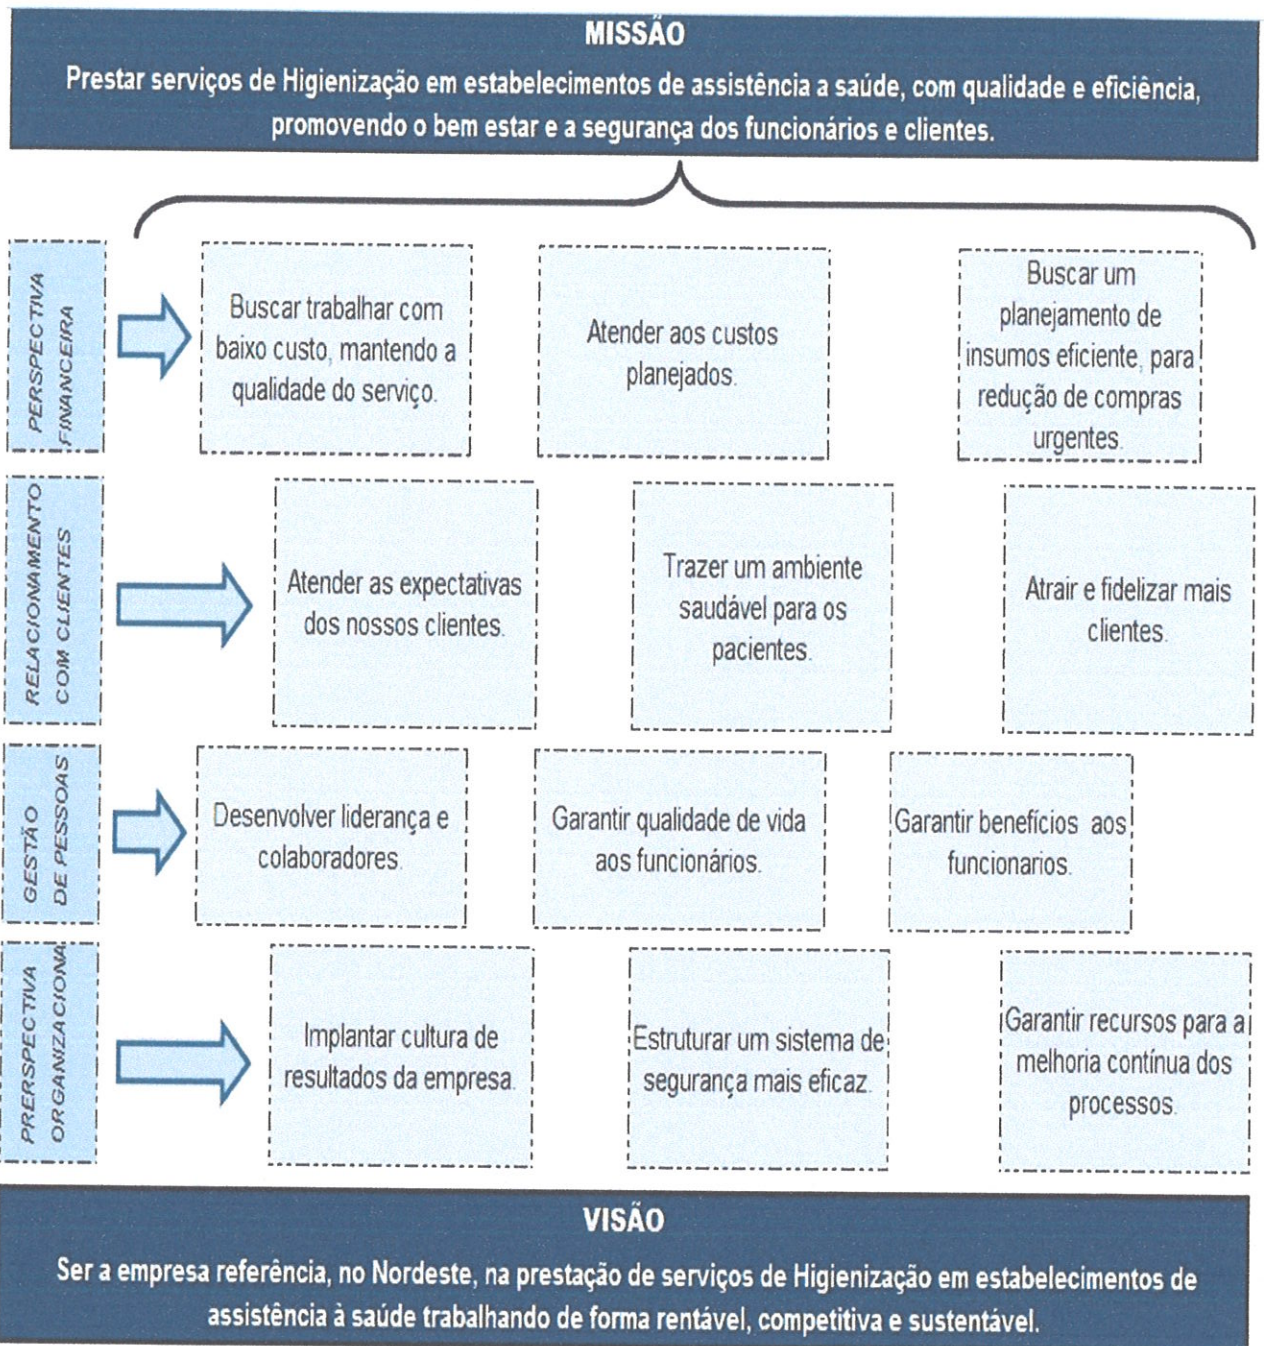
MISSÃO

Prestar serviços de Higienização em estabelecimentos de assistência a saúde, com qualidade e eficiência, promovendo o bem estar e a segurança dos funcionários e clientes.

PERSPECTIVA FINANCEIRA

Buscar trabalhar com baixo custo, mantendo a qualidade do serviço.

Atender aos custos planejados.

Buscar um planejamento de insumos eficiente, para redução de compras urgentes.

RELACIONAMENTO COM CLIENTES

Atender as expectativas dos nossos clientes.

Trazer um ambiente saudável para os pacientes.

Atrair e fidelizar mais clientes.

GESTÃO DE PESSOAS

Desenvolver liderança e colaboradores.

Garantir qualidade de vida aos funcionários.

Garantir benefícios aos funcionarios.

PRERSPECTIVA ORGANIZACIONAL

Implantar cultura de resultados da empresa.

Estruturar um sistema de segurança mais eficaz.

Garantir recursos para a melhoria contínua dos processos.

VISÃO

Ser a empresa referência, no Nordeste, na prestação de serviços de Higienização em estabelecimentos de assistência à saúde trabalhando de forma rentável, competitiva e sustentável.